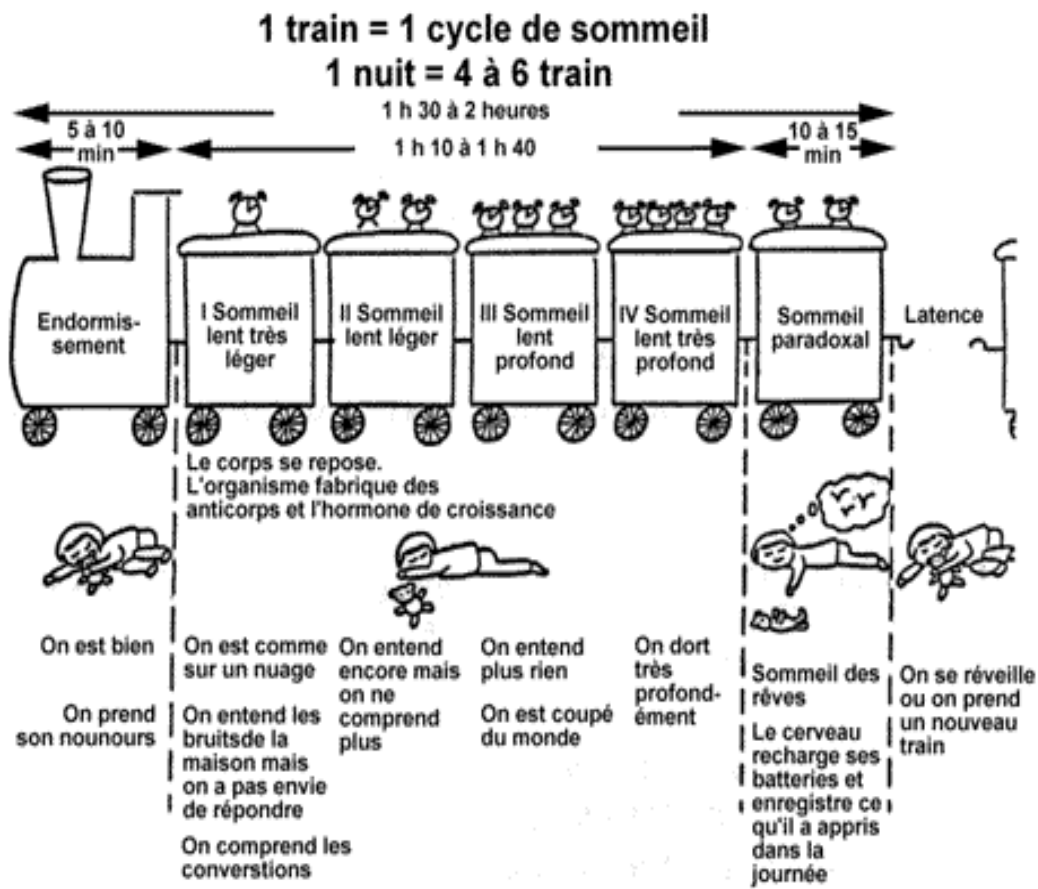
1 train = 1 cycle de sommeil
1 nuit = 4 à 6 train

1 h 30 à 2 heures

5 à 10 min

1 h 10 à 1 h 40

10 à 15 min

Endormissement

I Sommeil lent très léger

II Sommeil lent léger

III Sommeil lent profond

IV Sommeil lent très profond

Sommeil paradoxal

Latence

Le corps se repose. L'organisme fabrique des anticorps et l'hormone de croissance

On est bien

On prend son nounours

On est comme sur un nuage

On entend les bruitsde la maison mais on a pas envie de répondre

On comprend les converstions

On entend encore mais on ne comprend plus

On entend plus rien

On est coupé du monde

On dort très profondément

Sommeil des rêves

Le cerveau recharge ses batteries et enregistre ce qu'il a appris dans la journée

On se réveille ou on prend un nouveau train